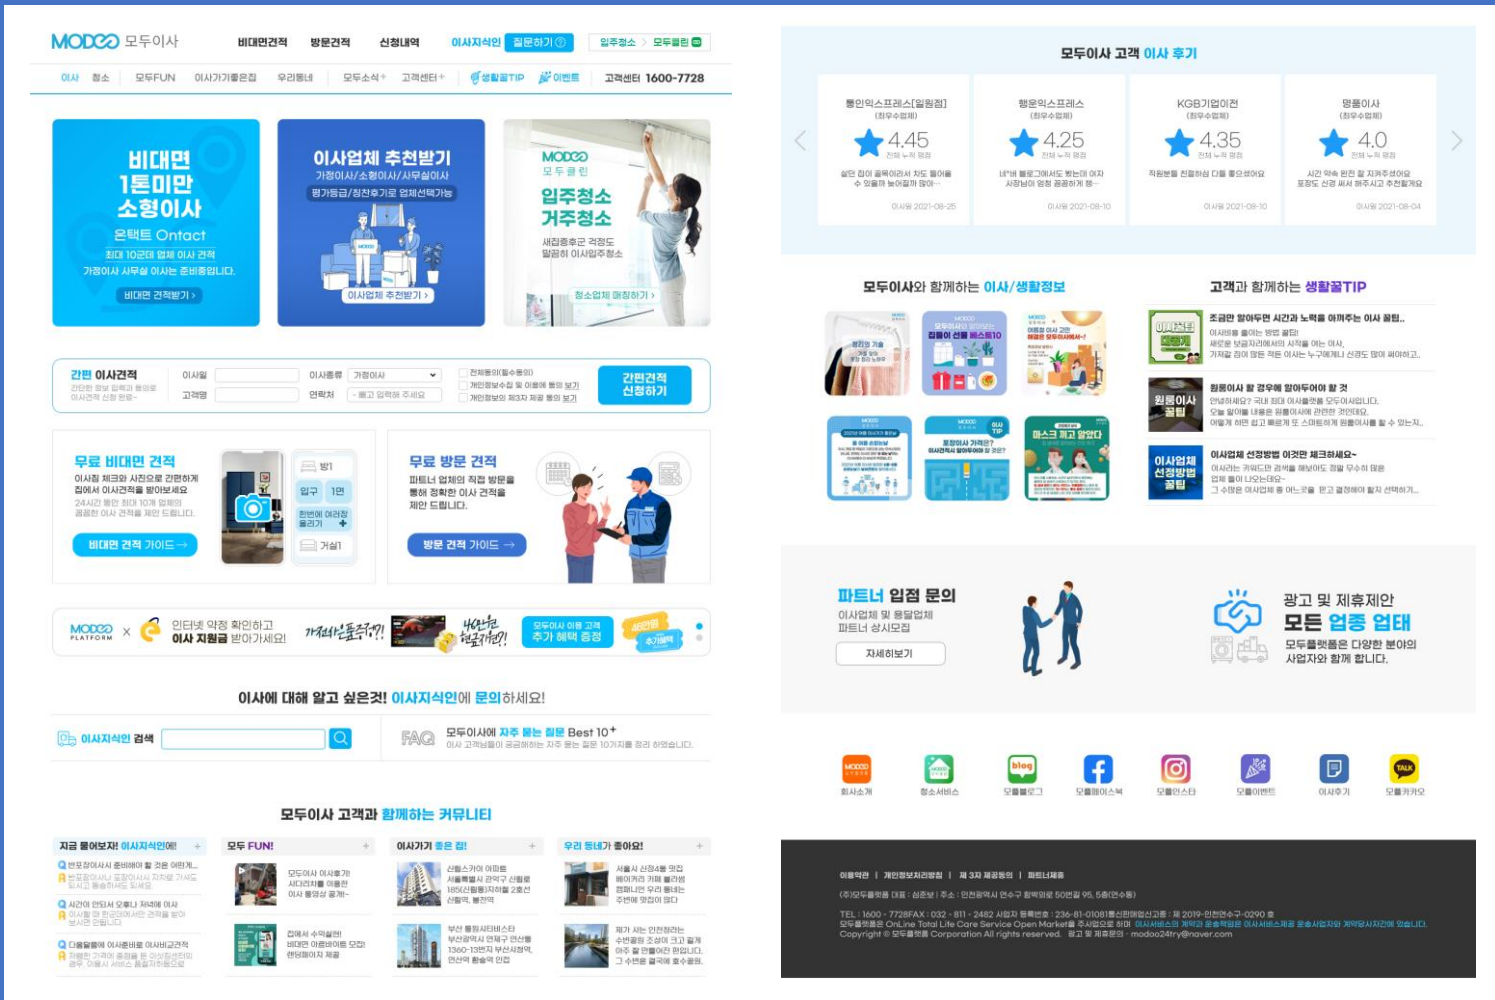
MODOO 모두이사

비대면견적 방문견적 신청내역 이사지식인 질문하기 입주청소 모두클린

이사 청소 모두FUN 이사가기좋은집 우리동네 모두소식+ 고객센터+ 생활꿀TIP 이벤트 고객센터 1600-7728

비대면 1톤미만 소형이사
온택트 Ontact
최대 10곳의 업체 이사 견적
가정이사 사무실 이사는 준비중입니다.
비대면 견적받기 ›

이사업체 추천받기
가정이사/소형이사/사무실이사
평가등급/정찰주기로 업체선택가능
이사업체 추천받기 ›

MODOO 모두클린
입주청소 거주청소
새집증후군 걱정도 말끔히 이사입주청소
청소업체 매칭하기 ›

간편 이사견적
이사일 이사종류 가정이사 고객명 연락처
전체동의(필수동의)
개인정보수집 및 이용에 동의 보기
개인정보의 제3자 제공 동의 보기
간편견적 신청하기

무료 비대면 견적
이사할 제品을 사진으로 간편하게 집에서 이사견적을 받아보세요
비대면 견적 가이드 →
방1 입구 1번 거실1

무료 방문 견적
파트너 업체의 직접 방문을 통해 정확한 이사 견적을 제안 드립니다.
방문 견적 가이드 →

MODOO PLATFORM × 인터넷 약정 확인하고 이사 지원금 받아가세요! 가져가는돈 두배?! 40만원 현금지원! 모두이사 이용 고객 추가 혜택 증정

이사에 대해 알고 싶은것! 이사지식인에 문의하세요!

이사지식인 검색
FAQ 모두이사에 자주 묻는 질문 Best 10+

모두이사 고객과 함께하는 커뮤니티

지금 물어보자! 이사지식인에! +
모두 FUN! +
이사가기 좋은 집 +
우리 동네가 좋아요! +

모두이사 고객 이사 후기

동인익스프레스[일원점] (최우수업체) 4.45 전체 누적 평점 이사일 2021-08-25
행운익스프레스 (최우수업체) 4.25 전체 누적 평점 이사일 2021-08-10
KGB기업이전 (최우수업체) 4.35 전체 누적 평점 이사일 2021-08-10
명품이사 (최우수업체) 4.0 전체 누적 평점 이사일 2021-08-04

모두이사와 함께하는 이사/생활정보

고객과 함께하는 생활꿀TIP
조금만 알아두면 시간과 노력을 아껴주는 이사 꿀팁..
원룸이사 할 경우에 알아두어야 할 것
이사업체 선정방법 이것만 체크하세요~

파트너 입점 문의
이사업체 및 용달업체 파트너 상시모집
자세히보기

광고 및 제휴제안
모든 업종 업태
모두플랫폼은 다양한 분야의 사업자와 함께 합니다.

회사소개 청소서비스 모두블로그 모두페이스북 모두인스타 모두이벤트 이사후기 모두카카오

이용약관 | 개인정보처리방침 | 제 3자 제공동의 | 파트너제휴
(주)모두플랫폼 대표 : 심준보 | 주소 : 인천광역시 연수구 함박외로 50번길 95, 5층(연수동)
TEL : 1600 - 7728FAX : 032 - 811 - 2482 사업자 등록번호 : 236-81-01081통신판매업신고번호 : 제 2019-인천연수구-0290 호
Copyright © 모두플랫폼 Corporation All rights reserved. 광고 및 제휴문의 : modoo24try@naver.com